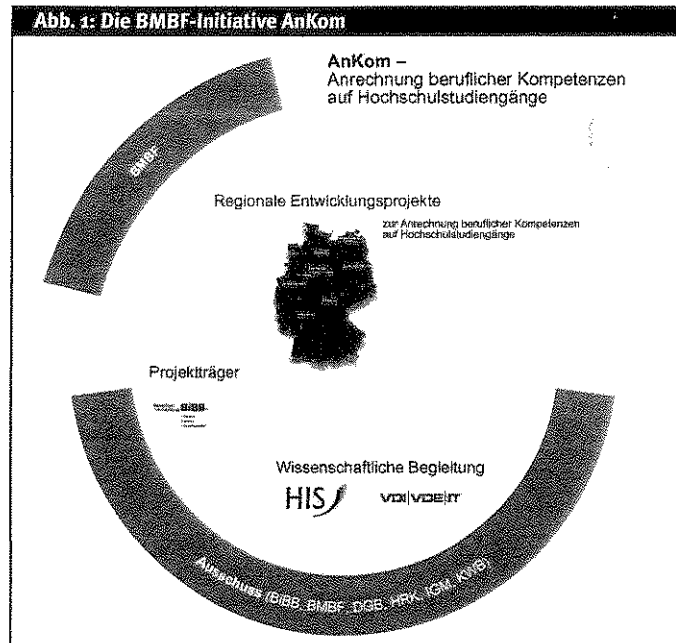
Abb. 1: Die BMBF-Initiative AnKom

AnKom –
Anrechnung beruflicher Kompetenzen auf Hochschulstudiengänge

BMBF

Regionale Entwicklungsprojekte

zur Anrechnung beruflicher Kompetenzen auf Hochschulstudiengänge

Projektträger

BIBB

Wissenschaftliche Begleitung

HIS

VDI|VDE|IT

Ausschuss (BIBB, BMBF, DGB, HRK, IGM, KWB)